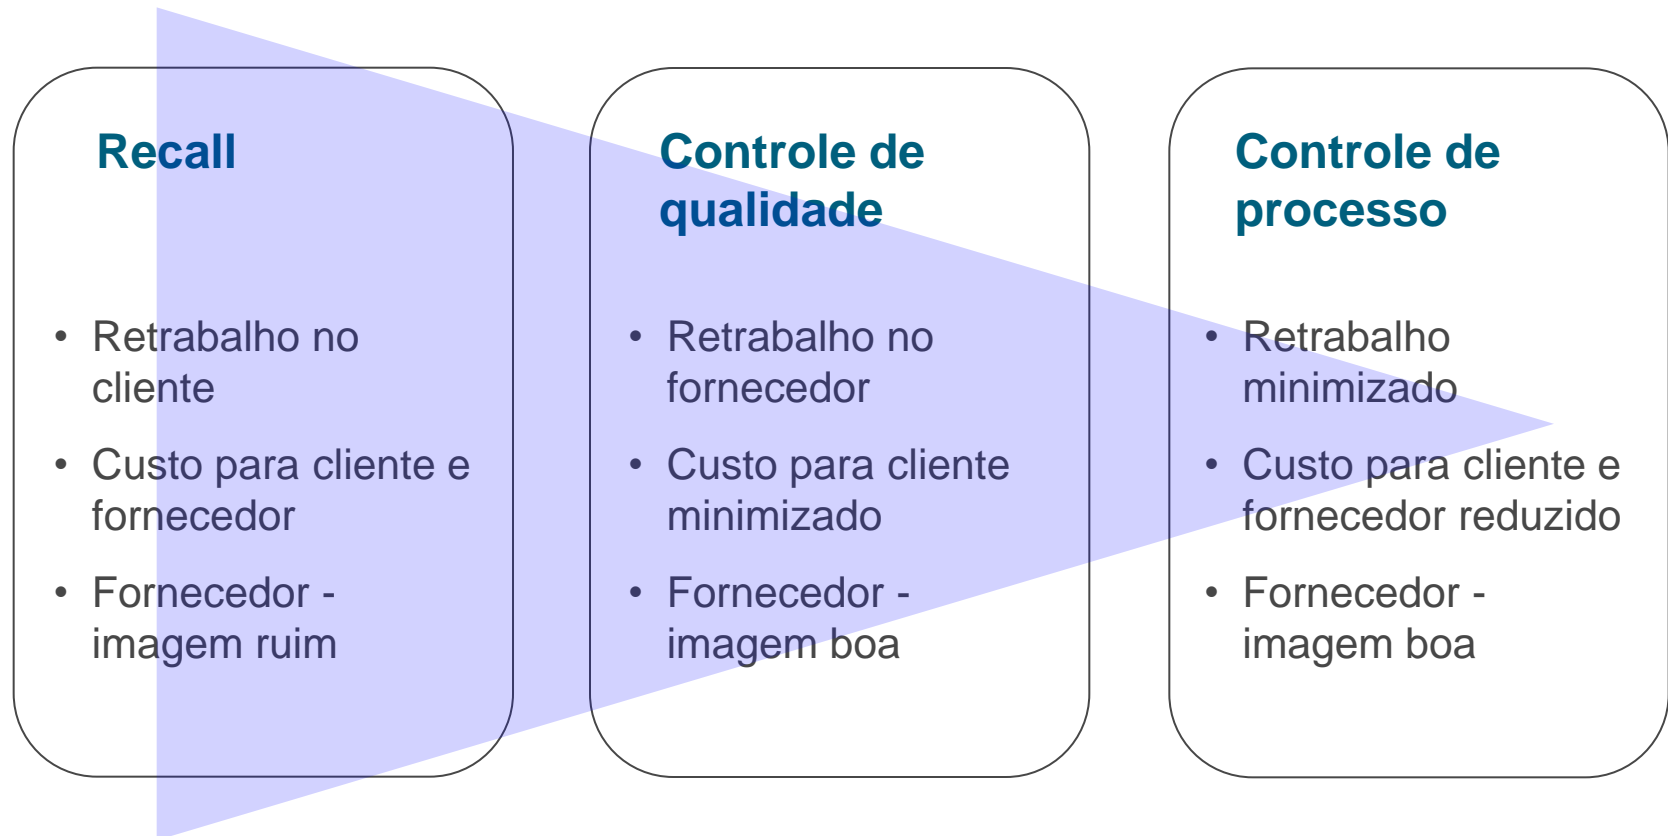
Recall

- Retrabalho no cliente
- Custo para cliente e fornecedor
- Fornecedor - imagem ruim

Controle de qualidade

- Retrabalho no fornecedor
- Custo para cliente minimizado
- Fornecedor - imagem boa

Controle de processo

- Retrabalho minimizado
- Custo para cliente e fornecedor reduzido
- Fornecedor - imagem boa